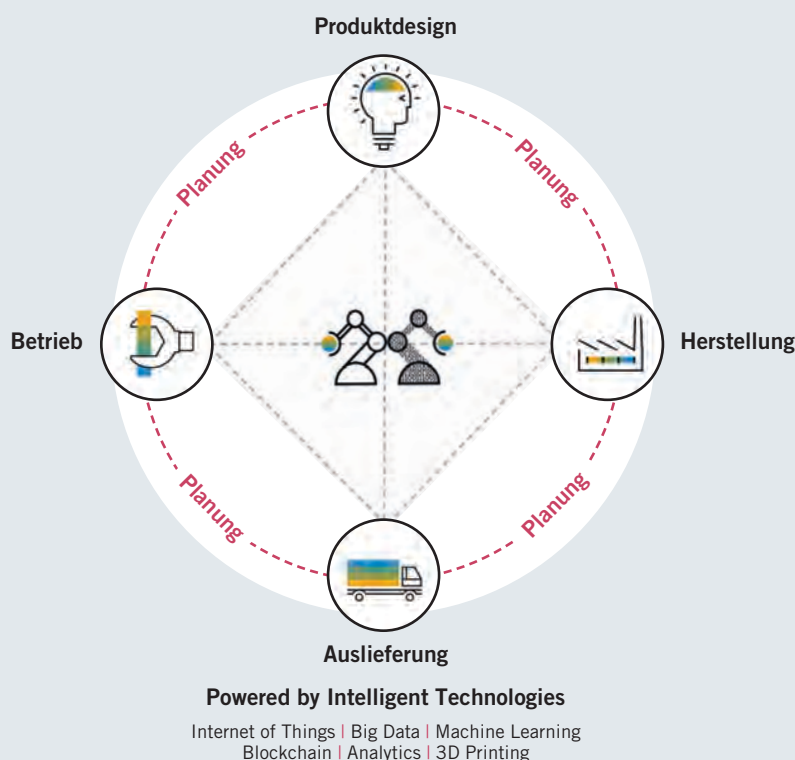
Produktdesign

Planung

Planung

Betrieb

Herstellung

Planung

Planung

Auslieferung

Powered by Intelligent Technologies

Internet of Things | Big Data | Machine Learning
Blockchain | Analytics | 3D Printing